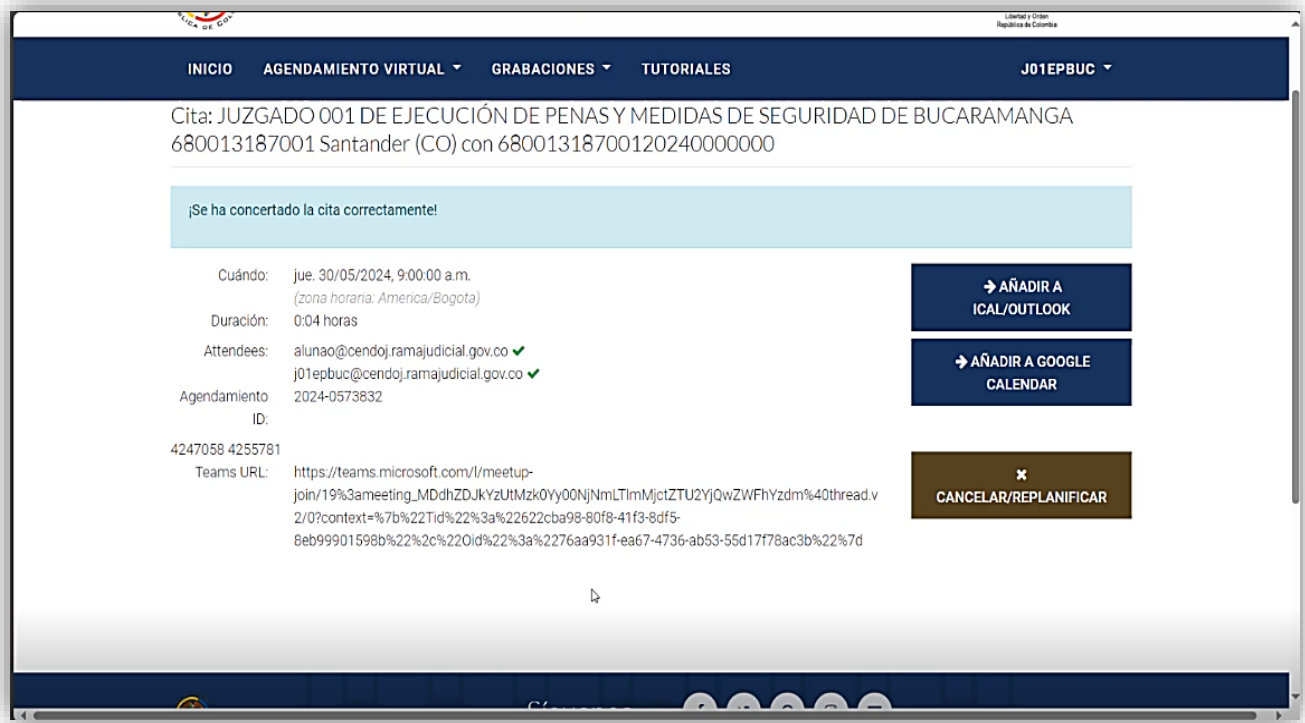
Libertad y Orden
República de Colombia

INICIO AGENDAMIENTO VIRTUAL ▾ GRABACIONES ▾ TUTORIALES J01EPBUC ▾

Cita: JUZGADO 001 DE EJECUCIÓN DE PENAS Y MEDIDAS DE SEGURIDAD DE BUCARAMANGA 680013187001 Santander (CO) con 68001318700120240000000

¡Se ha concertado la cita correctamente!

Cuándo: jue. 30/05/2024, 9:00:00 a.m.
(zona horaria: America/Bogota)
Duración: 0:04 horas
Attendees: alunao@cendoj.ramajudicial.gov.co
j01epbuc@cendoj.ramajudicial.gov.co
Agendamiento ID: 2024-0573832
4247058 4255781
Teams URL: https://teams.microsoft.com/l/meetup-join/19%3ameeting_MDdhZDJkYzUtMzk0Yy00NjNmLTlmMjctZTU2YjQwZWFhYzdm%40thread.v2/0?context=%7b%22Tid%22%3a%22622cba98-80f8-41f3-8df5-8eb99901598b%22%2c%22Oid%22%3a%2276aa931f-ea67-4736-ab53-55d17f78ac3b%22%7d

→ AÑADIR A ICAL/OUTLOOK

→ AÑADIR A GOOGLE CALENDAR

× CANCELAR/REPLANIFICAR

Síguenos